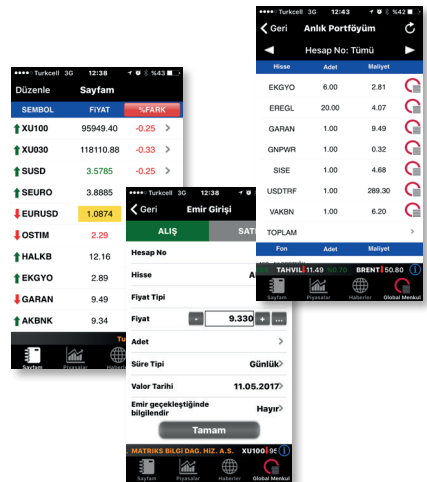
••••• Turkcell 3G 12:38 %43

Düzenle Sayfam

| SEMBOL | FIYAT | %FARK |
|---|---|---|
| XU100 | 95949.40 | -0.25 |
| XU030 | 118110.88 | -0.33 |
| SUSD | 3.5785 | -0.25 |
| SEURO | 3.8885 | |
| EURUSD | 1.0874 | |
| OSTIM | 2.29 | |
| HALKB | 12.16 | |
| EKGYO | 2.89 | |
| GARAN | 9.49 | |
| AKBNK | 9.34 | |

Sayfam Piyasalar

••••• Turkcell 3G 12:43 %42

Geri Anlık Portföyüm

Hesap No: Tümü

| Hisse | Adet | Maliyet |
|---|---|---|
| EKGYO | 6.00 | 2.81 |
| EREGL | 20.00 | 4.07 |
| GARAN | 1.00 | 9.49 |
| GNPWR | 1.00 | 0.32 |
| SISE | 1.00 | 4.68 |
| USDTRF | 1.00 | 289.30 |
| VAKBN | 1.00 | 6.20 |

TOPLAM

| Fon | Adet | Maliyet |
|---|---|---|

TAHVIL 11.49 BRENT 50.80

Sayfam Piyasalar Haberler Global Menkul

••••• Turkcell 3G 12:38

Geri Emir Girişi

ALIŞ SAT

Hesap No

Hisse A

Fiyat Tipi

Fiyat - 9.330 + ...

Adet

Süre Tipi Günlük

Valor Tarihi 11.05.2017

Emir gerçekleştiğinde bilgilendir Hayır

Tamam

MATRIKS BILGI DAĞ. HIZ. A.Ş. XU100

Sayfam Piyasalar Haberler Global Menkul